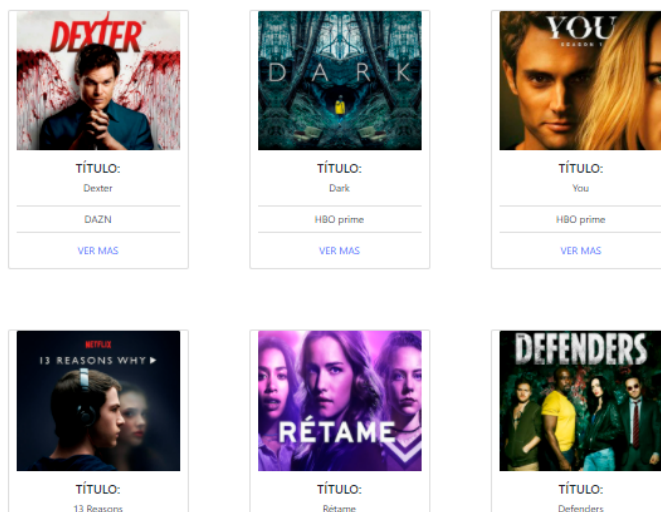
DEXTER

TÍTULO:
Dexter

DAZN

VER MAS

DARK

TÍTULO:
Dark

HBO prime

VER MAS

YOU
SEASON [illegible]

TÍTULO:
You

HBO prime

VER MAS

NETFLIX
13 REASONS WHY ▶

TÍTULO:
13 Reasons

RÉTAME

TÍTULO:
Rétame

DEFENDERS

TÍTULO:
Defenders